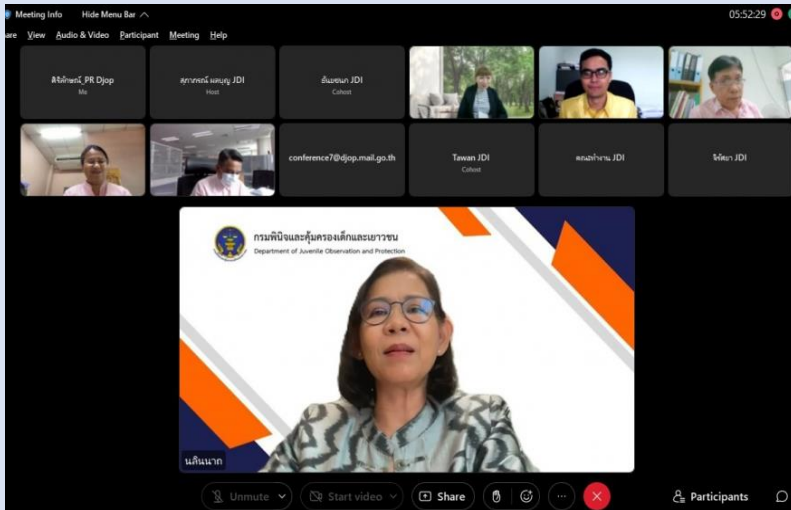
Meeting Info Hide Menu Bar

05:52:29

are View Audio & Video Participant Meeting Help

ลิขิตลักษณ์_PR Djop
Me

สุภาภรณ์ ผลบุญ JDI
Host

ธันยชนก JDI
Cohost

conference7@djop.mail.go.th

Tawan JDI
Cohost

คณะทำงาน JDI

จิตติมา JDI

กรมพินิจและคุ้มครองเด็กและเยาวชน
Department of Juvenile Observation and Protection

นลินนาภ

Unmute Start video Share Participants